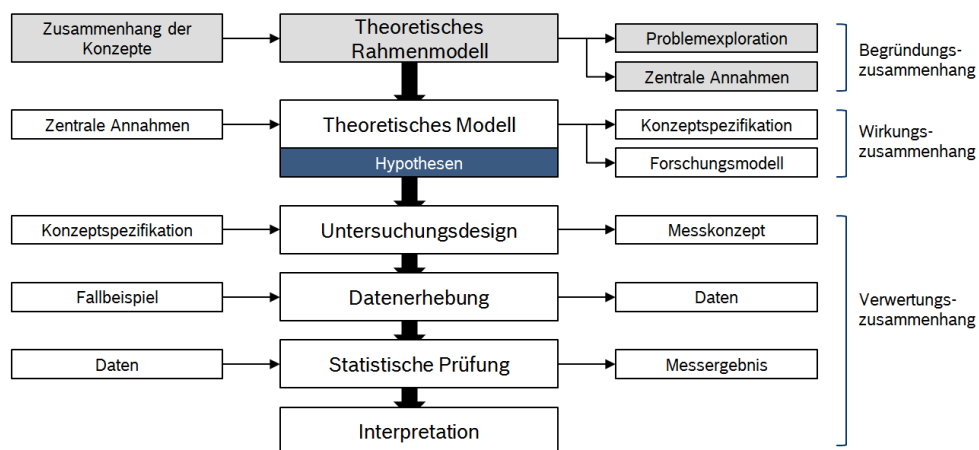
Zusammenhang der Konzepte

Theoretisches Rahmenmodell

Problemexploration

Zentrale Annahmen

Begründungszusammenhang

Zentrale Annahmen

Theoretisches Modell

Hypothesen

Konzeptspezifikation

Forschungsmodell

Wirkungszusammenhang

Konzeptspezifikation

Untersuchungsdesign

Messkonzept

Fallbeispiel

Datenerhebung

Daten

Verwertungszusammenhang

Daten

Statistische Prüfung

Messergebnis

Interpretation